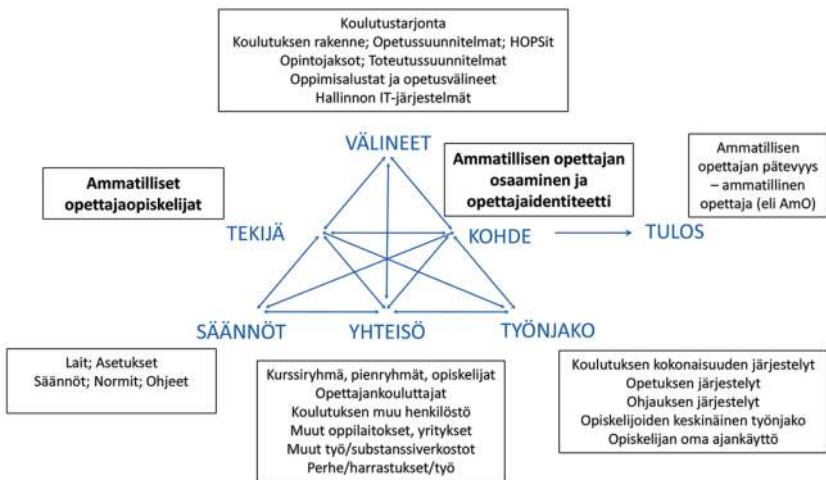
Koulutustarjonta
Koulutuksen rakenne; Opetussuunnitelmat; HOPSit
Opintojaksot; Toteutussuunnitelmat
Oppimisalustat ja opetusvälineet
Hallinnon IT-järjestelmät

VÄLINEET

Ammatilliset opettajaopiskelijat

Ammatillisen opettajan osaaminen ja opettajaidentiteetti

Ammatillisen opettajan pätevyys – ammatillinen opettaja (eli AmO)

TEKIJÄ

KOHDE

TULOS

SÄÄNNÖT

YHTEISÖ

TYÖNJAKO

Lait; Asetukset
Säännöt; Normit; Ohjeet

Kurssiryhmä, pienryhmät, opiskelijat
Opettajankouluttajat
Koulutuksen muu henkilöstö
Muut oppilaitokset, yritykset
Muut työ/substanssiverkostot
Perhe/harrastukset/työ

Koulutuksen kokonaisuuden järjestelyt
Opetuksen järjestelyt
Ohjauksen järjestelyt
Opiskelijoiden keskinäinen työnjako
Opiskelijan oma ajankäyttö